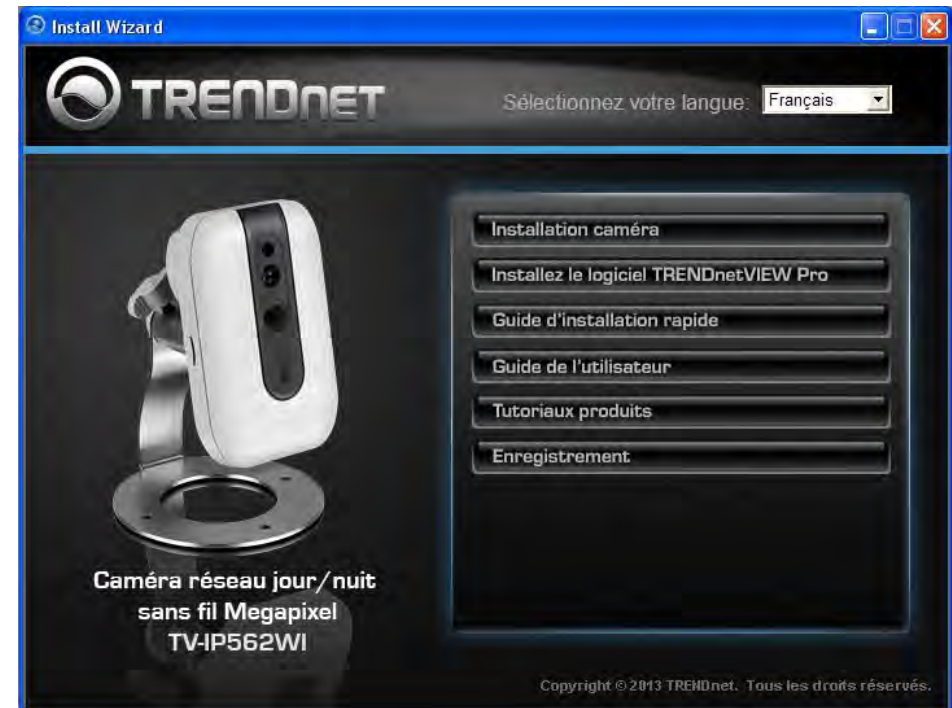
Install Wizard

TRENDnET

Sélectionnez votre langue: Français

Installation caméra

Installez le logiciel TRENDnetVIEW Pro

Guide d'installation rapide

Guide de l'utilisateur

Tutoriaux produits

Enregistrement

Caméra réseau jour/nuit sans fil Megapixel TV-IP562WI

Copyright © 2013 TRENDnet. Tous les droits réservés.